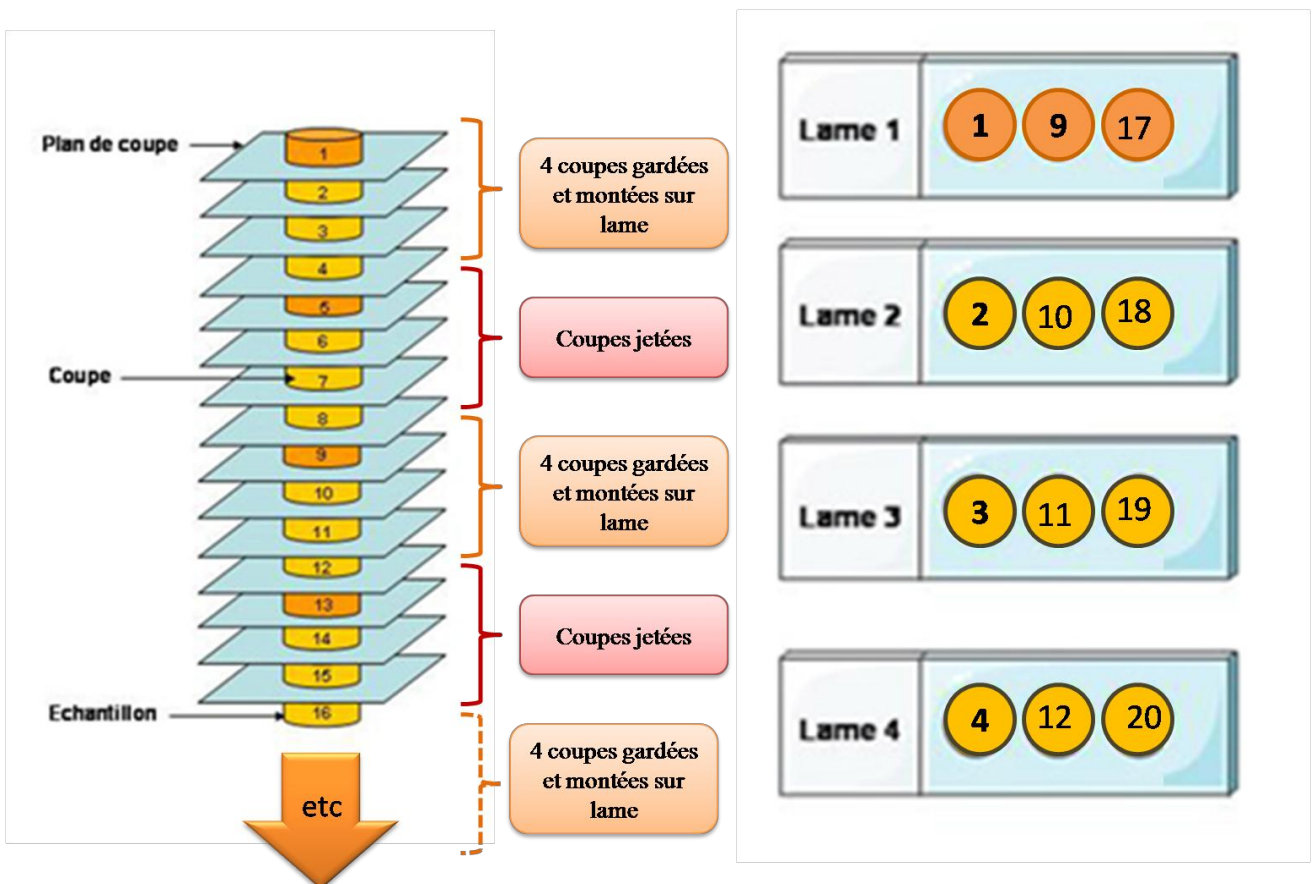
Plan de coupe

1
2
3
4
5
6
Coupe
7
8
9
10
11
12
13
14
15
Echantillon
16

etc

4 coupes gardées et montées sur lame

Coupes jetées

4 coupes gardées et montées sur lame

Coupes jetées

4 coupes gardées et montées sur lame

Lame 1
1 9 17

Lame 2
2 10 18

Lame 3
3 11 19

Lame 4
4 12 20